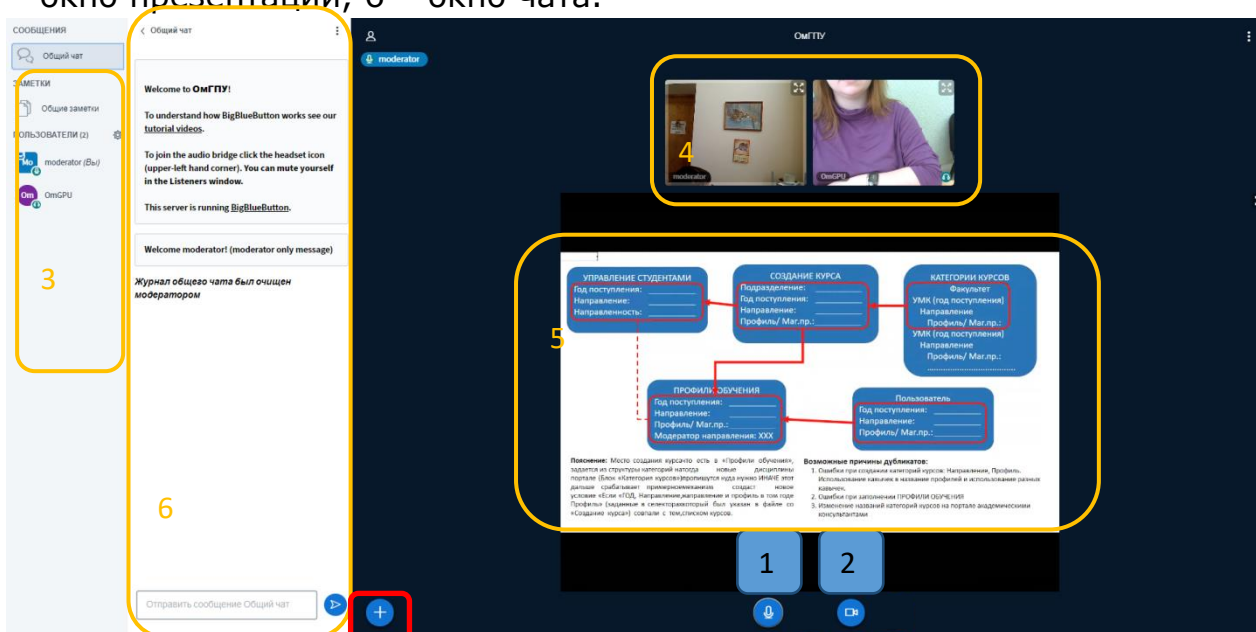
окно презентации, 6 – окно чата.

СООБЩЕНИЯ
Общий чат
ЗАМЕТКИ
Общие заметки
ПОЛЬЗОВАТЕЛИ (2)
moderator (Вы)
OmGPU
3

Общий чат

Welcome to ОмГПУ!

To understand how BigBlueButton works see our tutorial videos.

To join the audio bridge click the headset icon (upper-left hand corner). You can mute yourself in the Listeners window.

This server is running BigBlueButton.

Welcome moderator! (moderator only message)

Журнал общего чата был очищен модератором

6

Отправить сообщение Общий чат

ОмГПУ
moderator

4
moderator
OmGPU

5

УПРАВЛЕНИЕ СТУДЕНТАМИ
Год поступления:
Направление:
Направленность:

СОЗДАНИЕ КУРСА
Подразделение:
Год поступления:
Направление:
Профиль/ Маг.пр.:

КАТЕГОРИИ КУРСОВ
Факультет
УМК (год поступления)
Направление
Профиль/ Маг.пр.:
УМК (год поступления)
Направление
Профиль/ Маг.пр.:

ПРОФИЛЬ ОБУЧЕНИЯ
Год поступления:
Направление:
Профиль/ Маг.пр.:
Модератор направления: XXX

Пользователь
Год поступления:
Направление:
Профиль/ Маг.пр.:

Пояснение: Место создания курса это есть в «Профили обучения», задается из структуры категорий каталога новые дисциплины портале (Блок «Категория курсов»)прописуется куда нужно ИНАЧЕ этот дальше срабатывает привязка создаст новое условие «Если «ГОД, Направление,направление и профиль в том годе Профиль» (заданные в селекторе)который был указан в файле со «Создание курса») совпали с тем,списком курсов.

Возможные причины дубликатов:
1. Ошибки при создании категорий курсов: Направления, Профиль. Использование кавычек в названии профилей и использование разных кавычек.
2. Ошибки при заполнении ПРОФИЛЯ ОБУЧЕНИЯ
3. Изменение названий категорий курсов на портале академическими консультантами

1
2